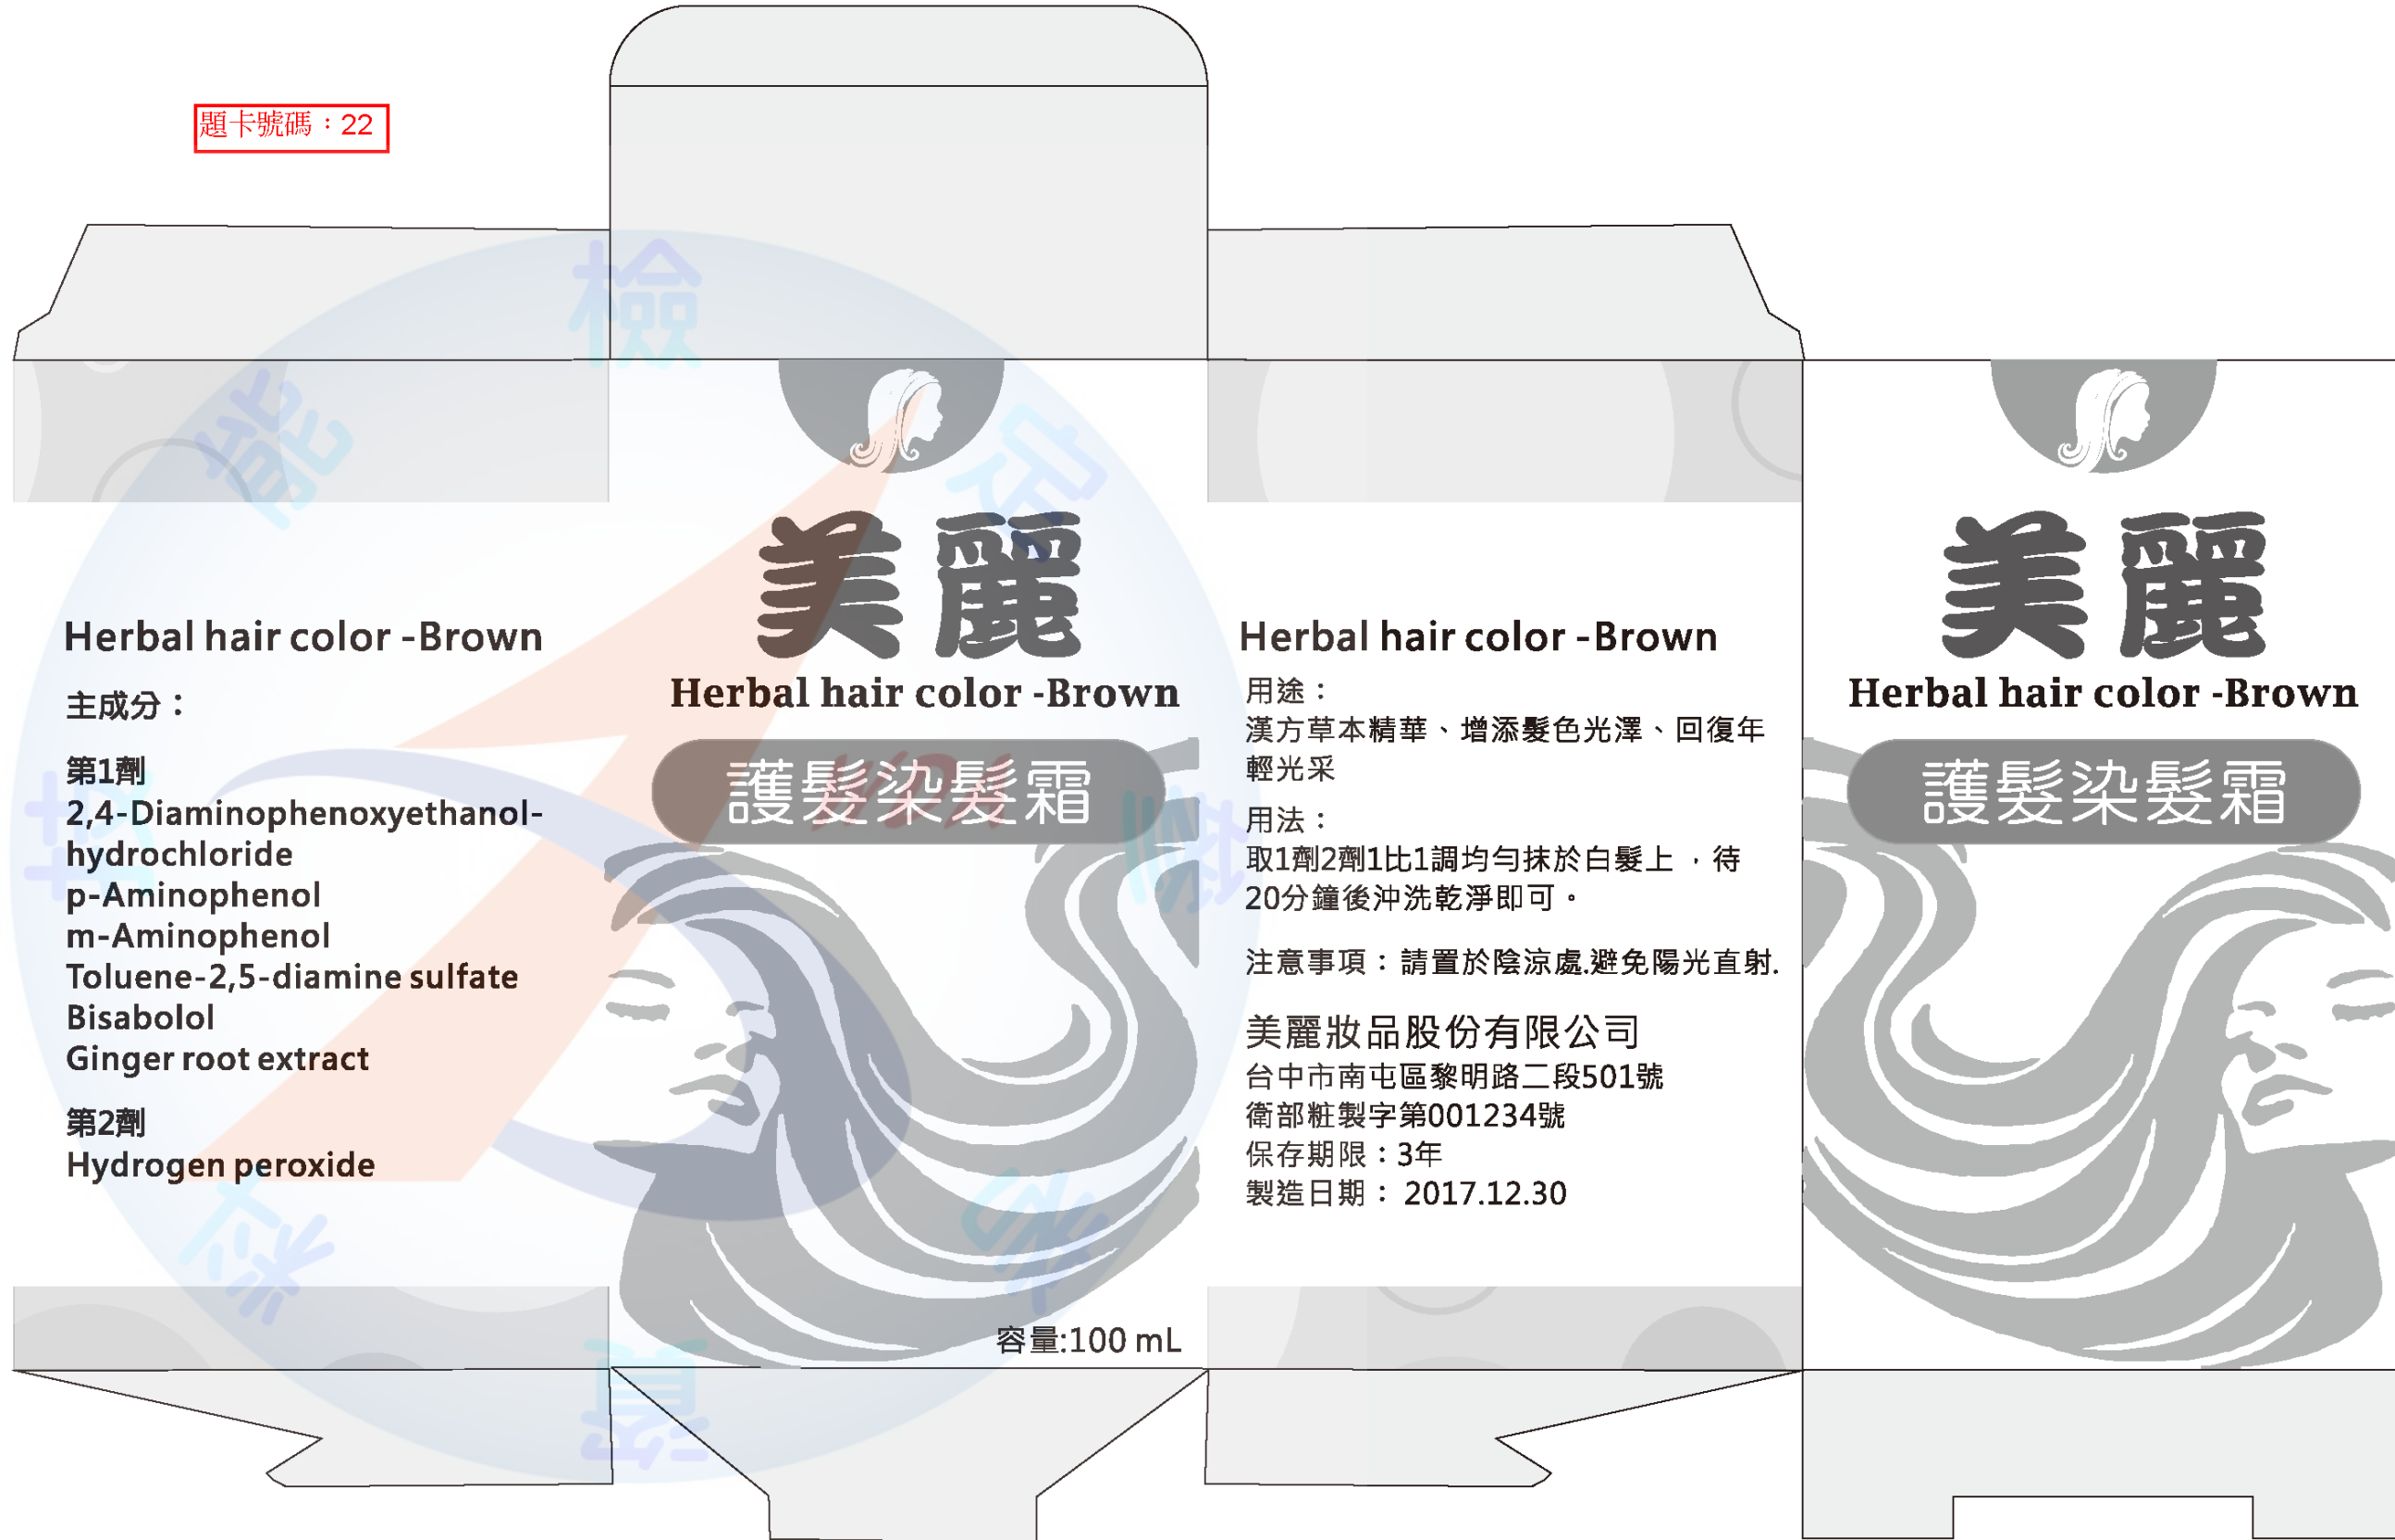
題卡號碼：22

Herbal hair color -Brown

主成分：

第1劑
2,4-Diaminophenoxyethanol-hydrochloride
p-Aminophenol
m-Aminophenol
Toluene-2,5-diamine sulfate
Bisabolol
Ginger root extract

第2劑
Hydrogen peroxide

美麗
Herbal hair color -Brown
護髮染髮霜

容量:100 mL

Herbal hair color -Brown
用途：
漢方草本精華、增添髮色光澤、回復年輕光采

用法：
取1劑2劑1比1調均勻抹於白髮上 ，待20分鐘後沖洗乾淨即可。

注意事項：請置於陰涼處.避免陽光直射.

美麗妝品股份有限公司
台中市南屯區黎明路二段501號
衛部粧製字第001234號
保存期限：3年
製造日期： 2017.12.30

美麗
Herbal hair color -Brown
護髮染髮霜